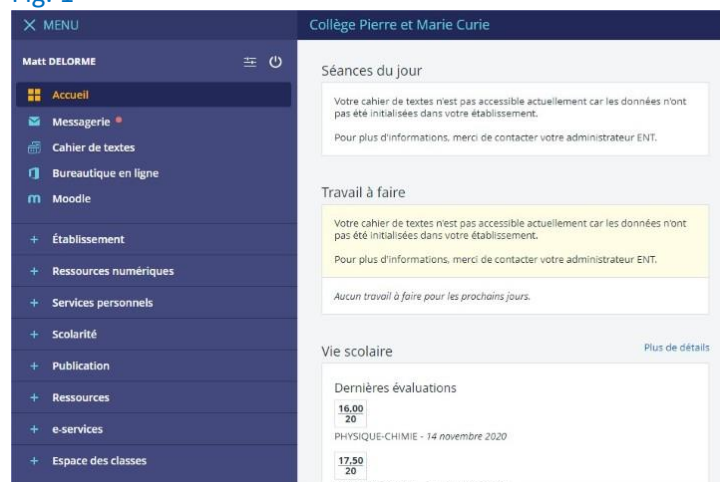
Fig. 1

× MENU

Matt DELORME

Accueil
Messagerie
Cahier de textes
Bureautique en ligne
Moodle

+ Établissement
+ Ressources numériques
+ Services personnels
+ Scolarité
+ Publication
+ Ressources
+ e-services
+ Espace des classes

Collège Pierre et Marie Curie

Séances du jour

Votre cahier de textes n'est pas accessible actuellement car les données n'ont pas été initialisées dans votre établissement.

Pour plus d'informations, merci de contacter votre administrateur ENT.

Travail à faire

Votre cahier de textes n'est pas accessible actuellement car les données n'ont pas été initialisées dans votre établissement.

Pour plus d'informations, merci de contacter votre administrateur ENT.

Aucun travail à faire pour les prochains jours.

Vie scolaire

Plus de détails

Dernières évaluations

$\frac{16,00}{20}$

PHYSIQUE-CHIMIE - 14 novembre 2020

$\frac{17,50}{20}$